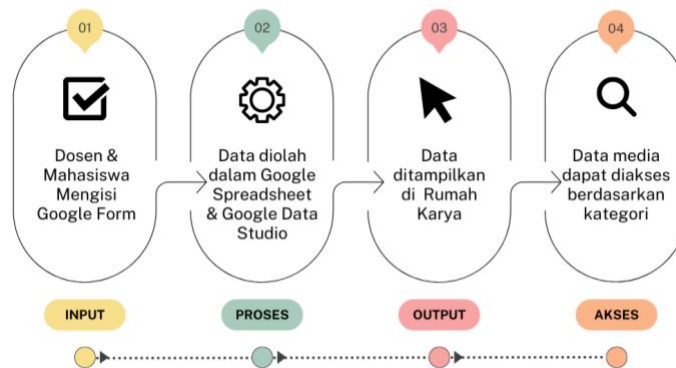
01

Dosen & Mahasiswa Mengisi Google Form

02

Data diolah dalam Google Spreadsheet & Google Data Studio

03

Data ditampilkan di Rumah Karya

04

Data media dapat diakses berdasarkan kategori

INPUT

PROSES

OUTPUT

AKSES